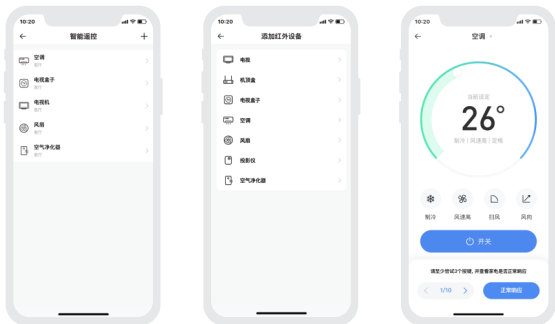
10:20

智能遥控

空调
客厅

电视盒子
客厅

电视机
客厅

风扇
客厅

空气净化器
客厅

10:20

添加红外设备

电视

机顶盒

电视盒子

空调

风扇

投影仪

空气净化器

10:20

空调

当前温度

26°

制冷 | 风速高 | 定格

制冷

风速高

扫风

风向

开关

请至少尝试2个按键，并查看家电是否正常响应

1/10

正常响应